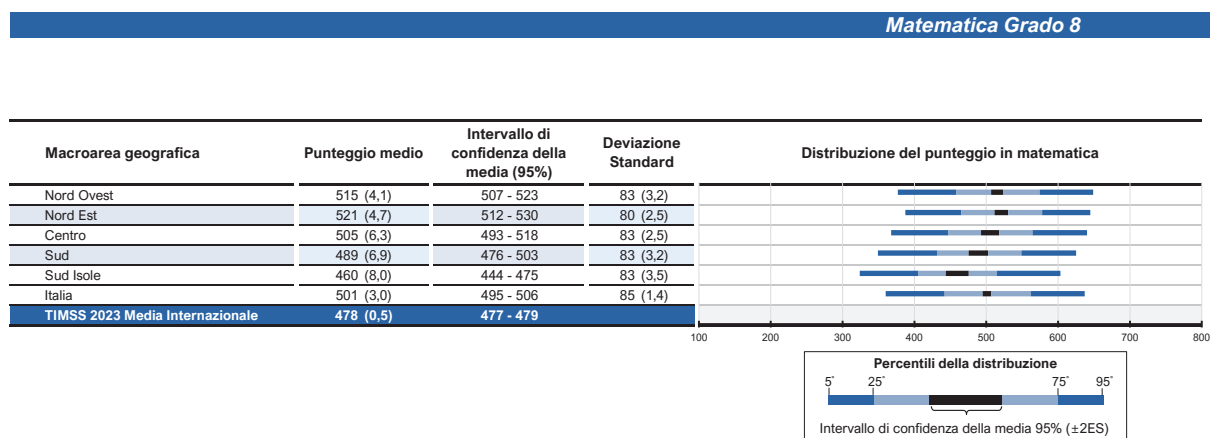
Matematica Grado 8

| Macroarea geografica | Punteggio medio | Intervallo di confidenza della media (95%) | Deviazione Standard |
|---|---|---|---|
| Nord Ovest | 515 (4,1) | 507 - 523 | 83 (3,2) |
| Nord Est | 521 (4,7) | 512 - 530 | 80 (2,5) |
| Centro | 505 (6,3) | 493 - 518 | 83 (2,5) |
| Sud | 489 (6,9) | 476 - 503 | 83 (3,2) |
| Sud Isole | 460 (8,0) | 444 - 475 | 83 (3,5) |
| Italia | 501 (3,0) | 495 - 506 | 85 (1,4) |
| TIMSS 2023 Media Internazionale | 478 (0,5) | 477 - 479 | |

Distribuzione del punteggio in matematica

100 200 300 400 500 600 700 800

Percentili della distribuzione

5° 25° 75° 95°

Intervallo di confidenza della media 95% (±2ES)